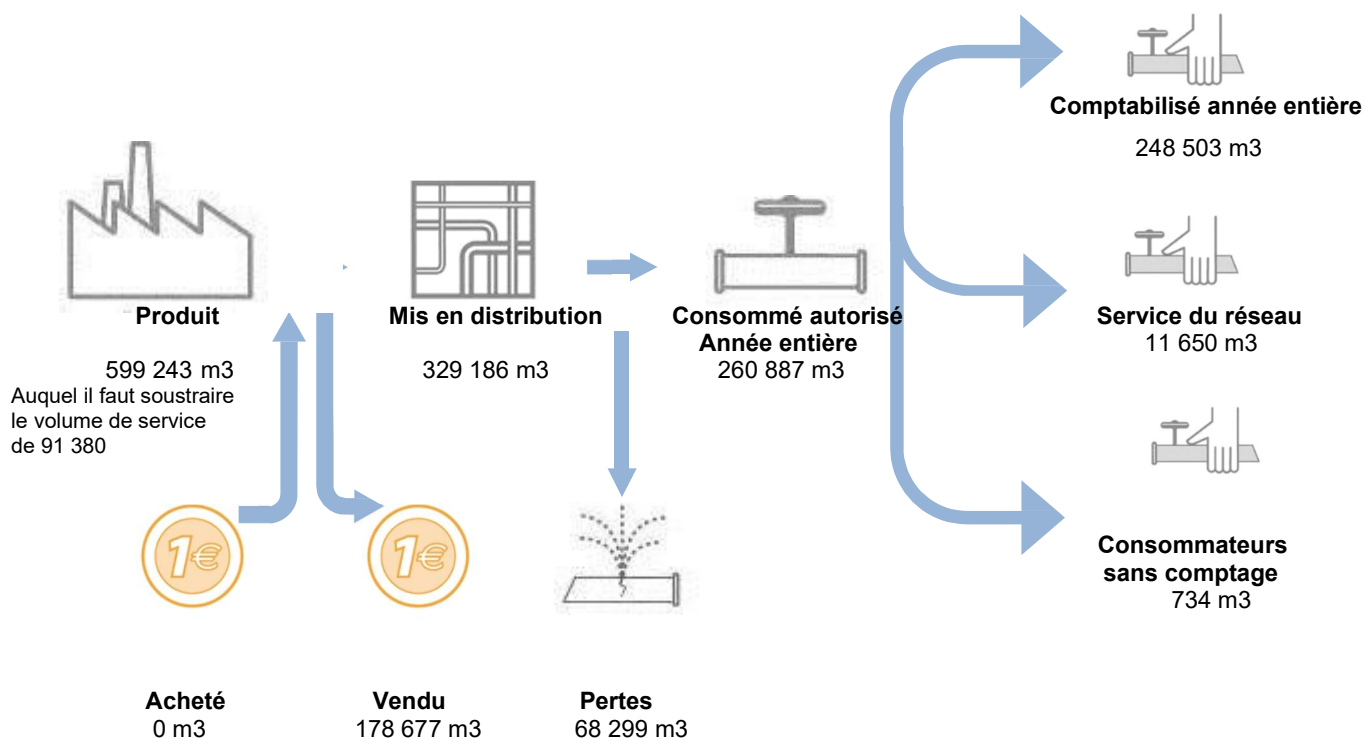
Comptabilisé année entière

248 503 m3

Produit

599 243 m3
Auquel il faut soustraire le volume de service de 91 380

Mis en distribution

329 186 m3

Consommé autorisé
Année entière
260 887 m3

Service du réseau
11 650 m3

Consommateurs sans comptage
734 m3

1€

1€

Acheté
0 m3

Vendu
178 677 m3

Pertes
68 299 m3